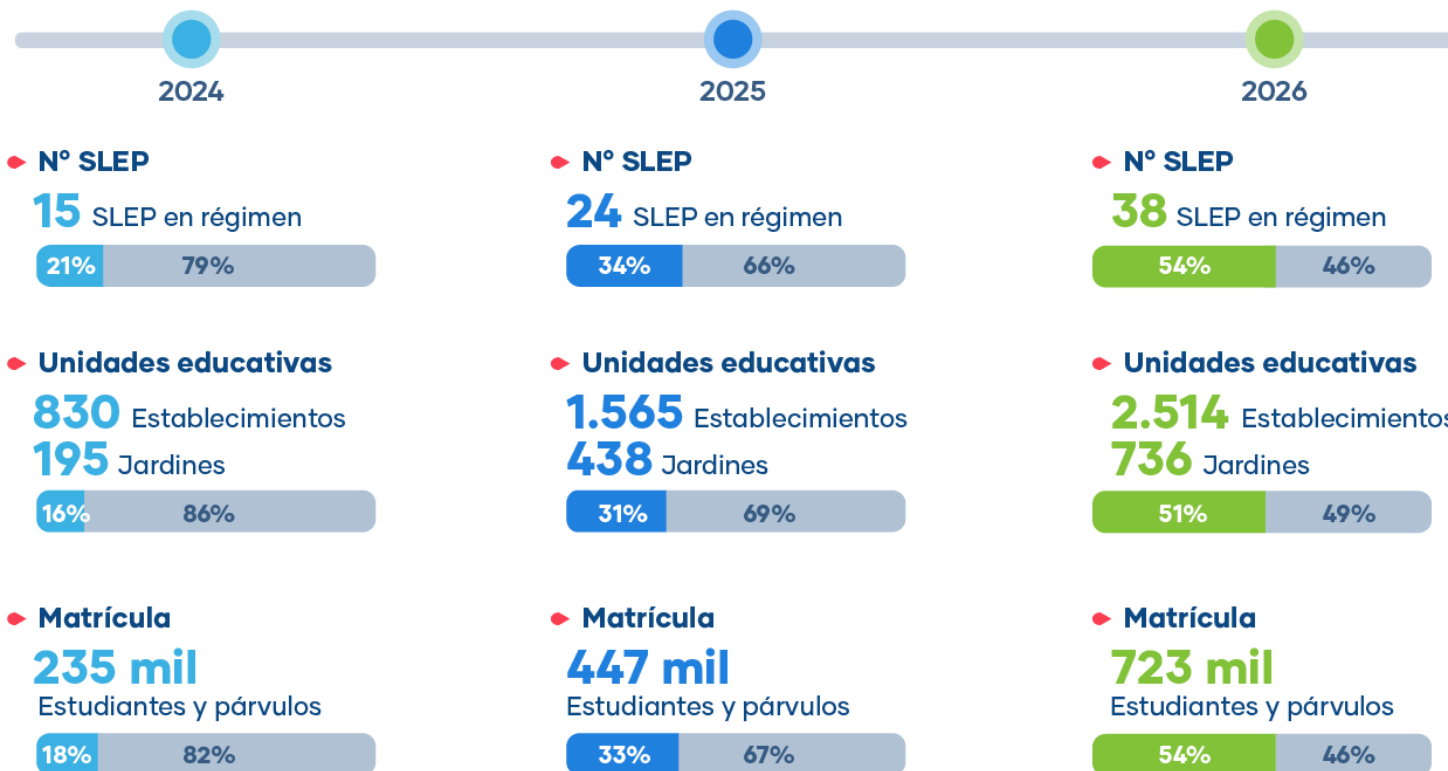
2024

N° SLEP
15 SLEP en régimen
21% 79%

Unidades educativas
830 Establecimientos
195 Jardines
16% 86%

Matrícula
235 mil
Estudiantes y párvulos
18% 82%

2025

N° SLEP
24 SLEP en régimen
34% 66%

Unidades educativas
1.565 Establecimientos
438 Jardines
31% 69%

Matrícula
447 mil
Estudiantes y párvulos
33% 67%

2026

N° SLEP
38 SLEP en régimen
54% 46%

Unidades educativas
2.514 Establecimientos
736 Jardines
51% 49%

Matrícula
723 mil
Estudiantes y párvulos
54% 46%